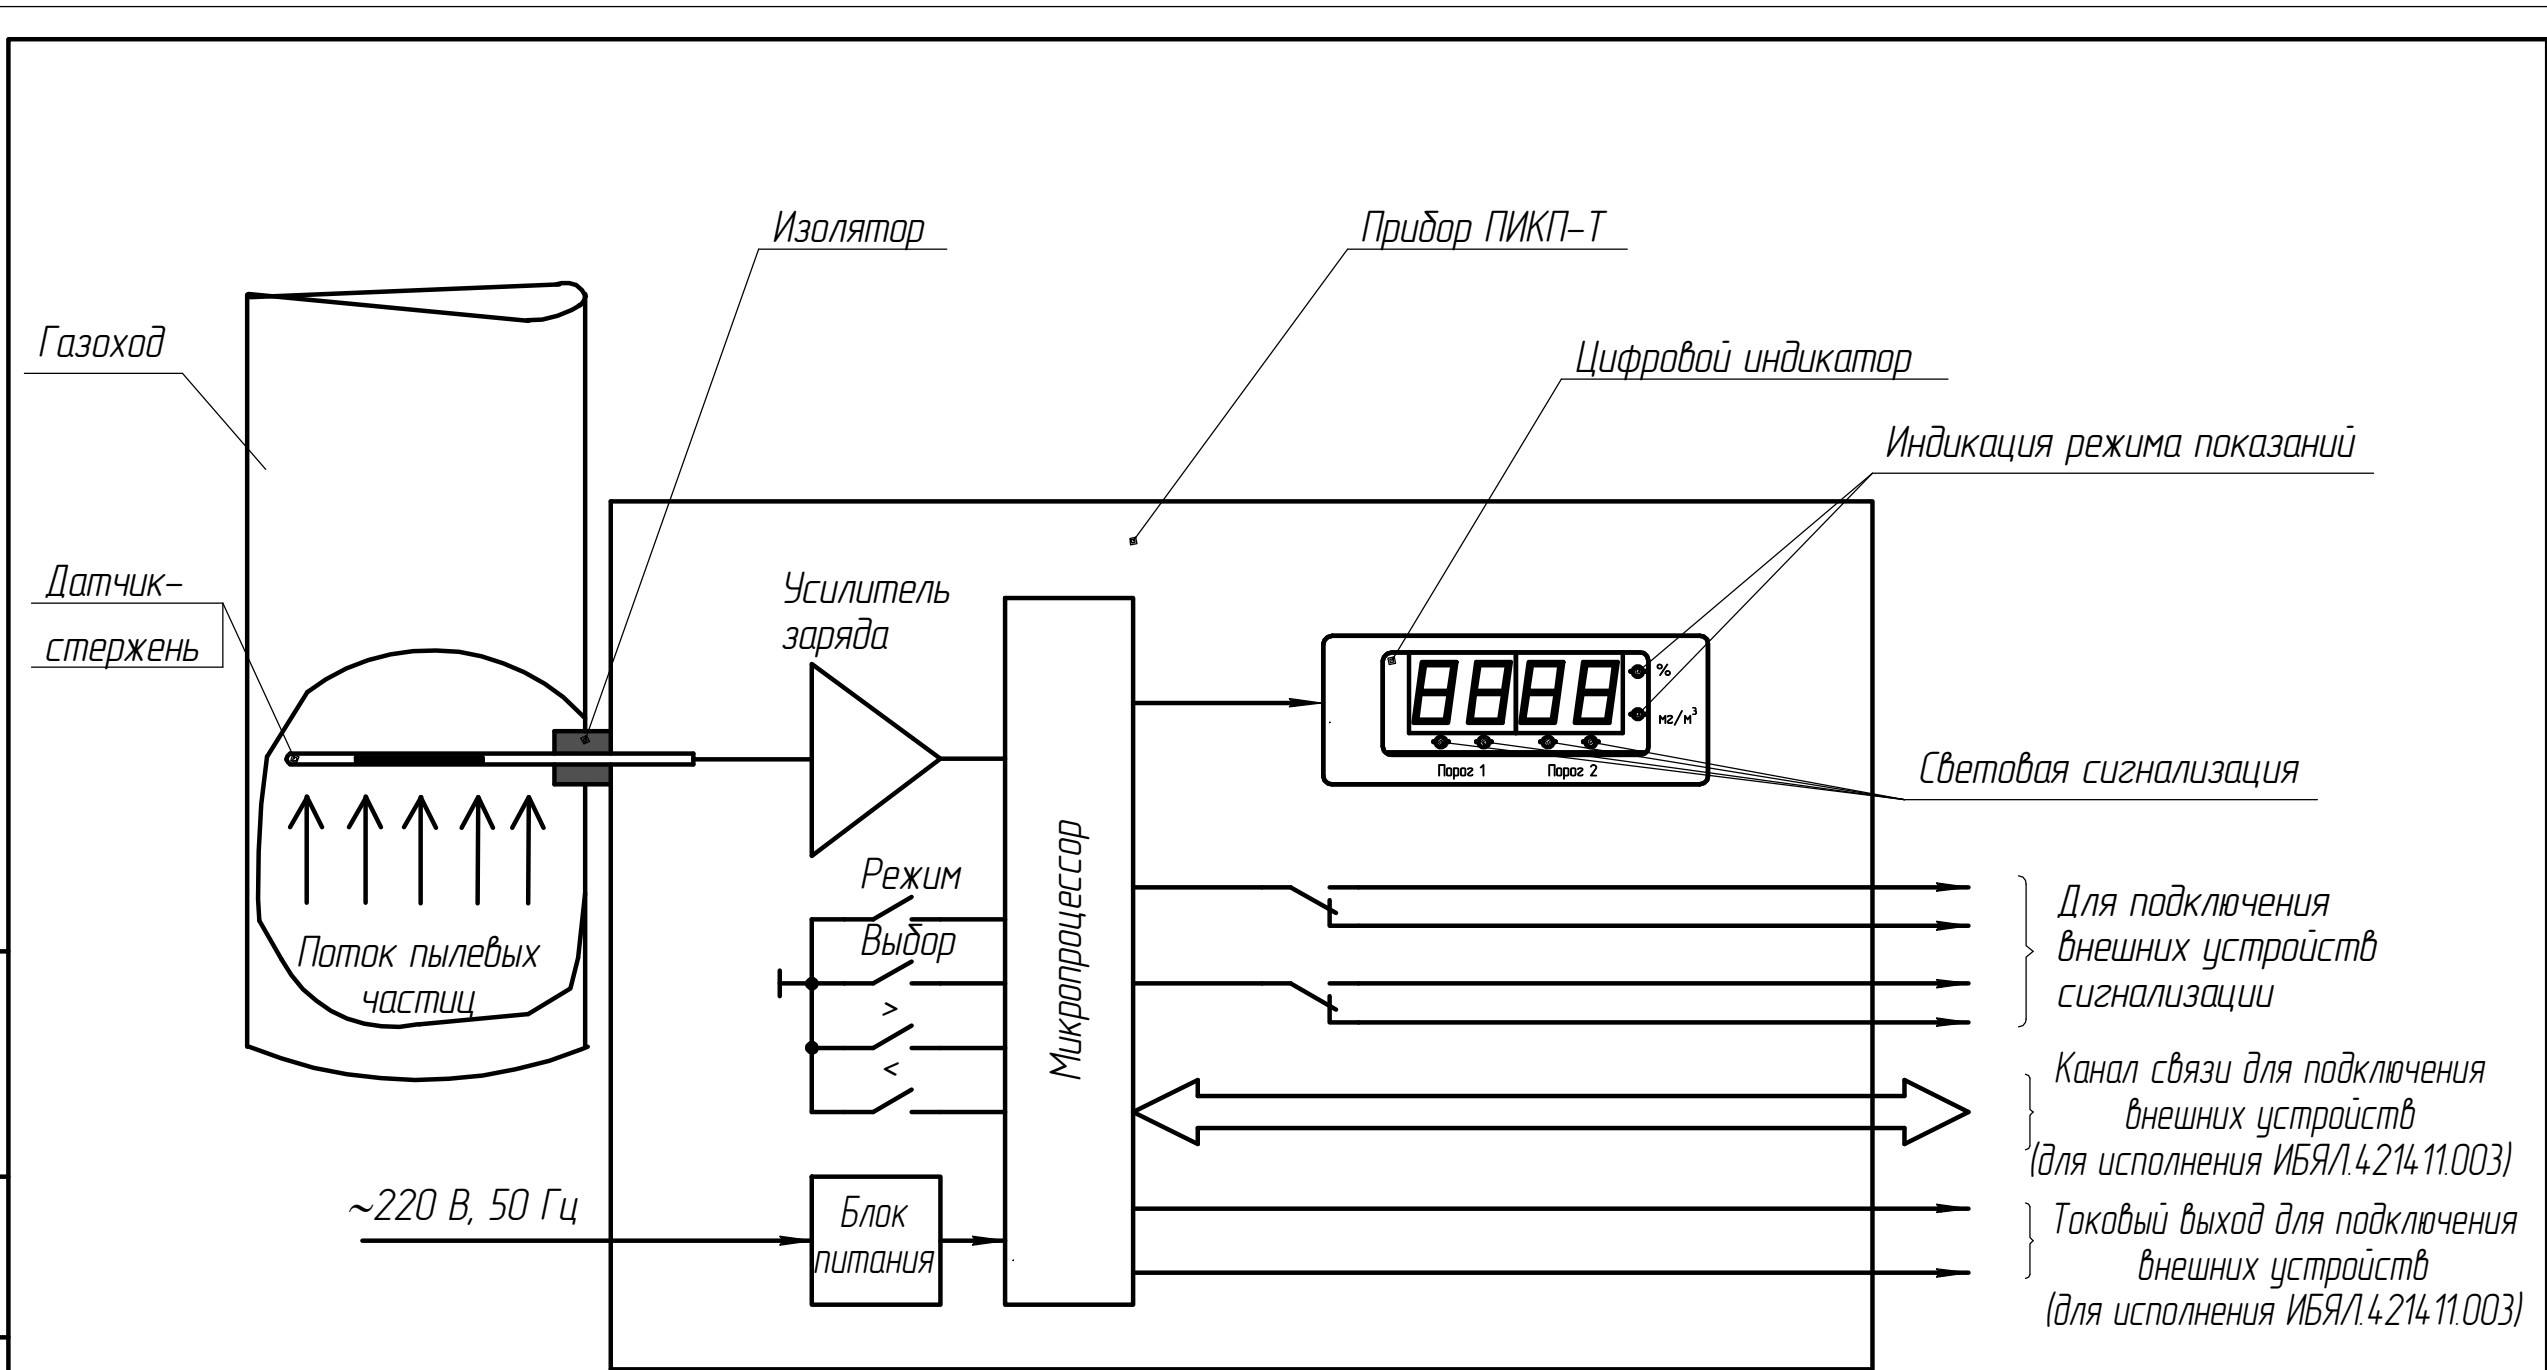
Изолятор

Прибор ПИКП-Т

Газоход

Цифровой индикатор

Индикация режима показаний

Датчик-стержень

Усилитель заряда

8888

%

мг/м$^3$

Порог 1

Порог 2

Световая сигнализация

Микропроцессор

Режим

Выбор

>

<

Поток пылевых частиц

Для подключения внешних устройств сигнализации

Канал связи для подключения внешних устройств (для исполнения ИБЯЛ.421411.003)

~220 В, 50 Гц

Блок питания

Токовый выход для подключения внешних устройств (для исполнения ИБЯЛ.421411.003)